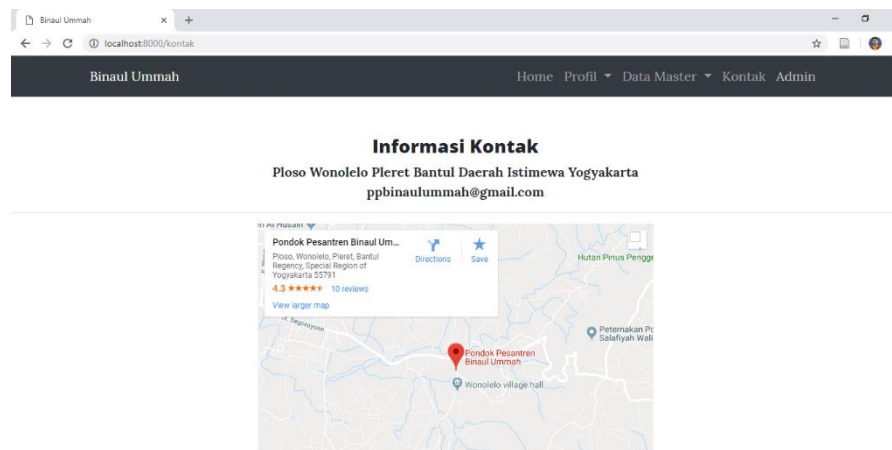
Binaul Ummah × +

localhost:8000/kontak

Binaul Ummah

Home Profil ▾ Data Master ▾ Kontak Admin

Informasi Kontak

Ploso Wonolelo Pleret Bantul Daerah Istimewa Yogyakarta

ppbinaulummah@gmail.com

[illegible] Al Husain

Pondok Pesantren Binaul Um...

Ploso, Wonolelo, Pleret, Bantul Regency, Special Region of Yogyakarta 55791

4.3 ★★★★★ 10 reviews

View larger map

Directions

Save

Hutan Pinus Pengge

Peternakan Po Salafiyah Wali

Pondok Pesantren Binaul Ummah

Wonolelo village hall